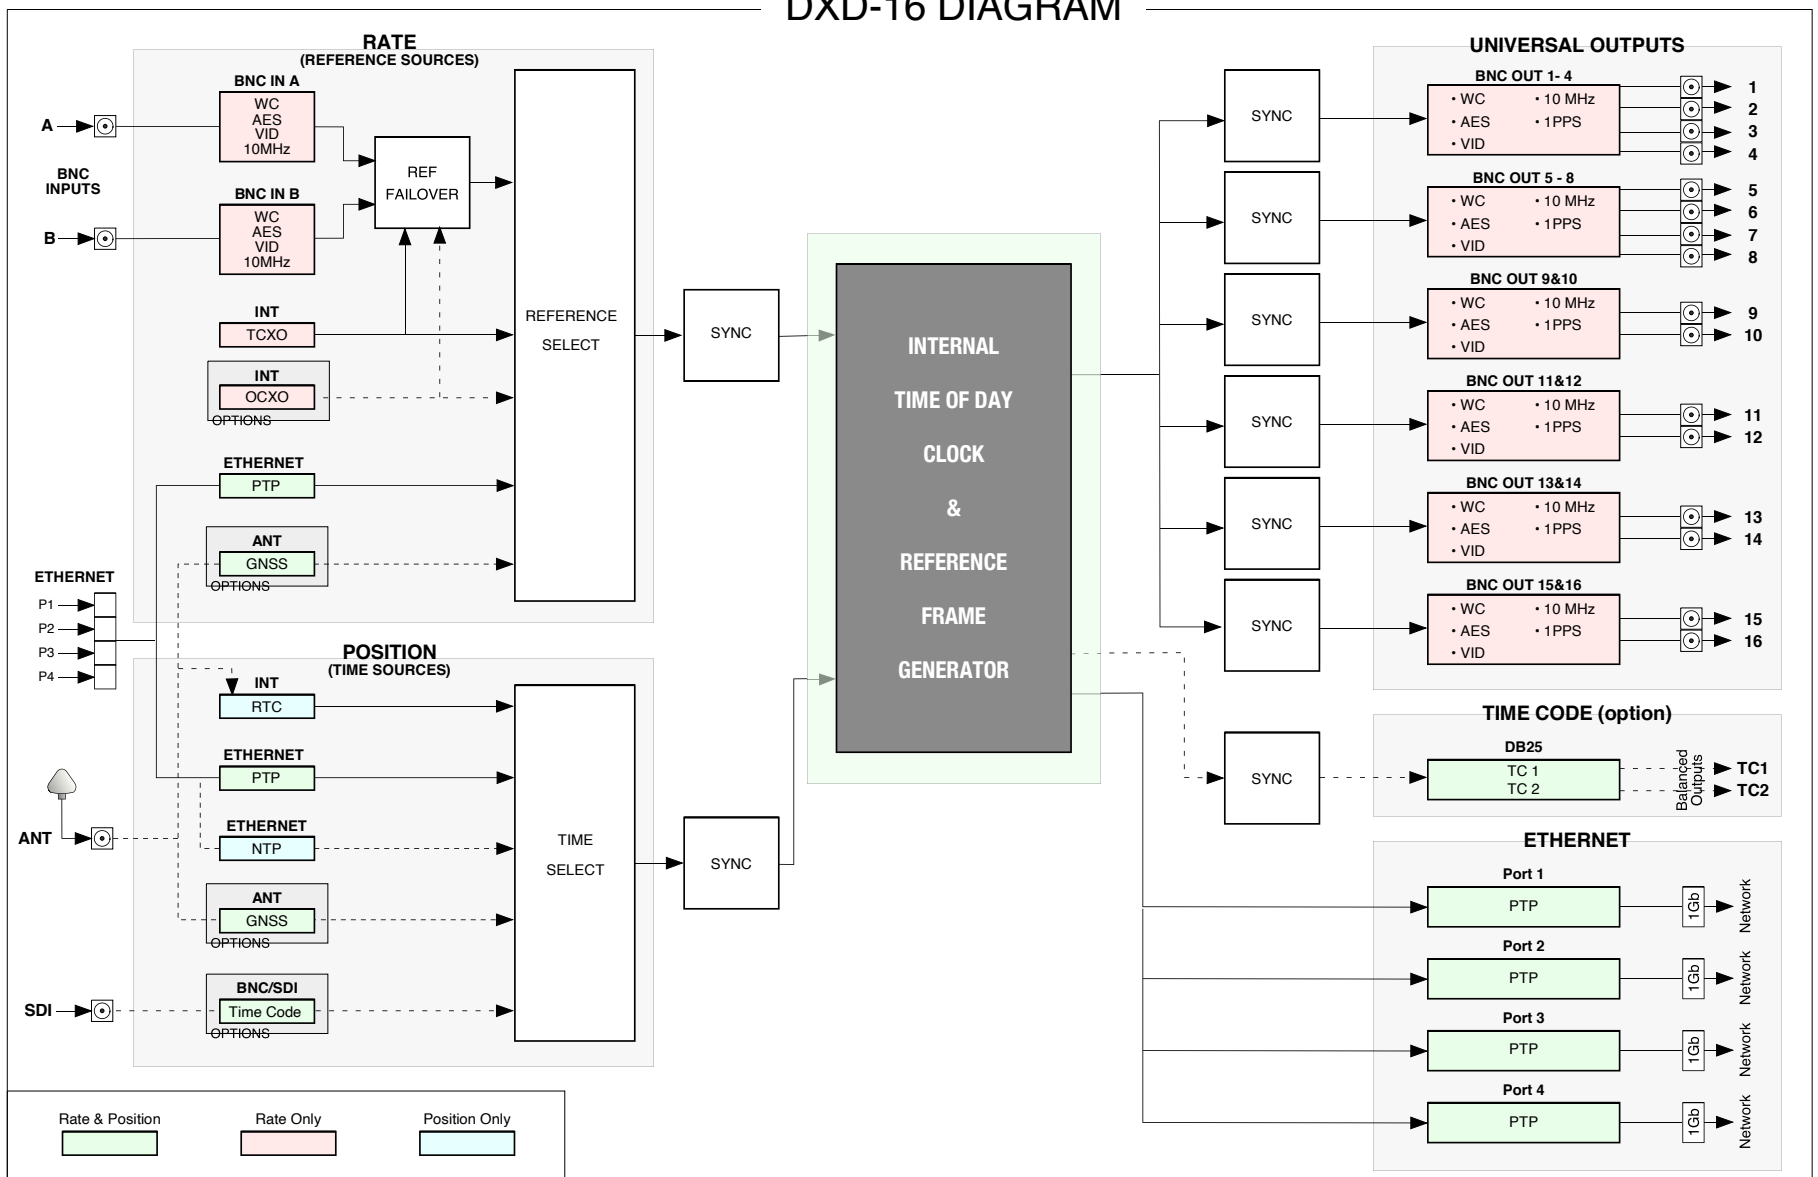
DXD-16 DIAGRAM

RATE
(REFERENCE SOURCES)

BNC IN A
WC
AES
VID
10MHz

A

BNC INPUTS

BNC IN B
WC
AES
VID
10MHz

B

REF FAILOVER

INT
TCXO

INT
OCXO
OPTIONS

REFERENCE SELECT

ETHERNET
PTP

ANT
GNSS
OPTIONS

ETHERNET
P1
P2
P3
P4

SYNC

POSITION
(TIME SOURCES)

INT
RTC

ETHERNET
PTP

ANT

ETHERNET
NTP

ANT
GNSS
OPTIONS

TIME SELECT

SYNC

SDI

BNC/SDI
Time Code
OPTIONS

INTERNAL
TIME OF DAY
CLOCK
&
REFERENCE
FRAME
GENERATOR

UNIVERSAL OUTPUTS

SYNC
BNC OUT 1- 4
• WC • 10 MHz
• AES • 1PPS
• VID
1
2
3
4

SYNC
BNC OUT 5 - 8
• WC • 10 MHz
• AES • 1PPS
• VID
5
6
7
8

SYNC
BNC OUT 9&10
• WC • 10 MHz
• AES • 1PPS
• VID
9
10

SYNC
BNC OUT 11&12
• WC • 10 MHz
• AES • 1PPS
• VID
11
12

SYNC
BNC OUT 13&14
• WC • 10 MHz
• AES • 1PPS
• VID
13
14

SYNC
BNC OUT 15&16
• WC • 10 MHz
• AES • 1PPS
• VID
15
16

TIME CODE (option)
SYNC
DB25
TC 1
TC 2
Balanced Outputs
TC1
TC2

ETHERNET
Port 1
PTP
1Gb
Network

Port 2
PTP
1Gb
Network

Port 3
PTP
1Gb
Network

Port 4
PTP
1Gb
Network

Rate & Position
Rate Only
Position Only